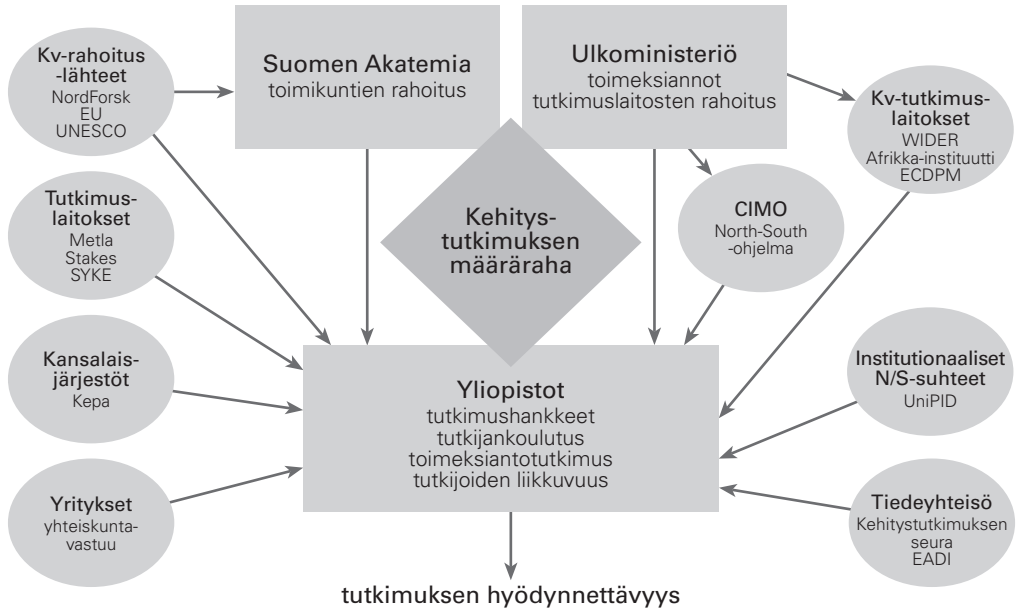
Kv-rahoitus-lähteet
NordForsk
EU
UNESCO

Suomen Akatemia
toimikuntien rahoitus

Ulkoministeriö
toimeksiannot
tutkimuslaitosten rahoitus

Kv-tutkimus-laitokset
WIDER
Afrikka-instituutti
ECDPM

Tutkimus-laitokset
Metla
Stakes
SYKE

Kehitys-tutkimuksen
määräraha

CIMO
North-South
-ohjelma

Kansalais-järjestöt
Kepa

Yliopistot
tutkimushankkeet
tutkijankoulutus
toimeksiantotutkimus
tutkijoiden liikkuvuus

Institutionaaliset
N/S-suhteet
UniPID

Yritykset
yhteiskunta-vastuu

Tiedeyhteisö
Kehitystutkimuksen seura
EADI

tutkimuksen hyödynnettävyys